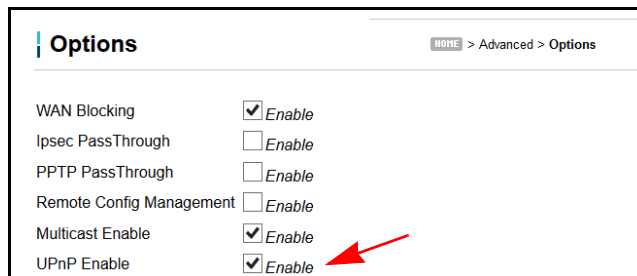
Options

HOME > Advanced > Options

| | |
|---|---|
| WAN Blocking | Enable |
| Ipsec PassThrough | Enable |
| PPTP PassThrough | Enable |
| Remote Config Management | Enable |
| Multicast Enable | Enable |
| UPnP Enable | Enable |